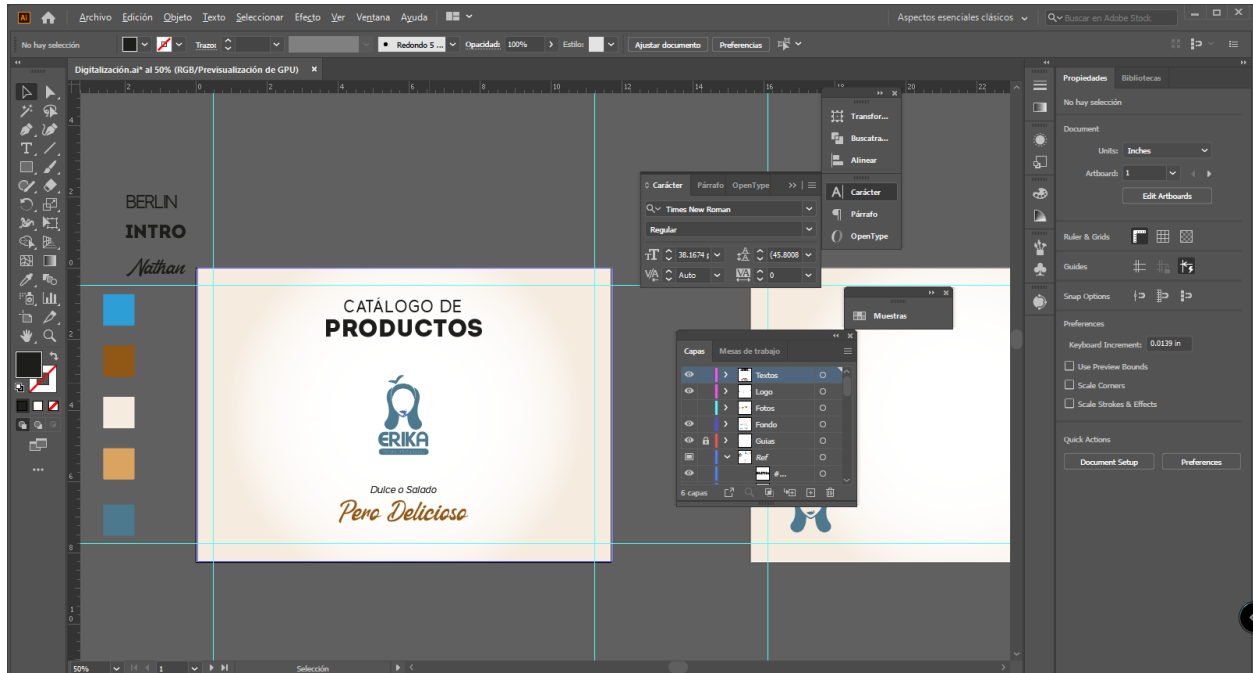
Ai Archivo Edición Objeto Texto Seleccionar Efecto Ver Ventana Ayuda
Aspectos esenciales clásicos Buscar en Adobe Stock
No hay selección Trazo: Redondo 5 ... Opacidad: 100% Estilo: Ajustar documento Preferencias
Digitalización.ai* al 50% (RGB/Previsualización de GPU) ×

BERLIN
INTRO
Nathan

CATÁLOGO DE
PRODUCTOS
ERIKA
Dulce o Salado
Pero Delicioso

Transfor...
Buscatra...
Alinear
Carácter
Párrafo
OpenType

Carácter Párrafo OpenType
Times New Roman
Regular
38.1674 | (45.8008
Auto 0

Muestras

Capas Mesas de trabajo
Textos
Logo
Fotos
Fondo
Guías
Ref
#...
6 capas

Propiedades Bibliotecas
No hay selección
Document
Units: Inches
Artboard: 1
Edit Artboards
Ruler & Grids
Guides
Snap Options
Preferences
Keyboard Increment: 0.0139 in
Use Preview Bounds
Scale Corners
Scale Strokes & Effects
Quick Actions
Document Setup
Preferences

50% 1 Selección